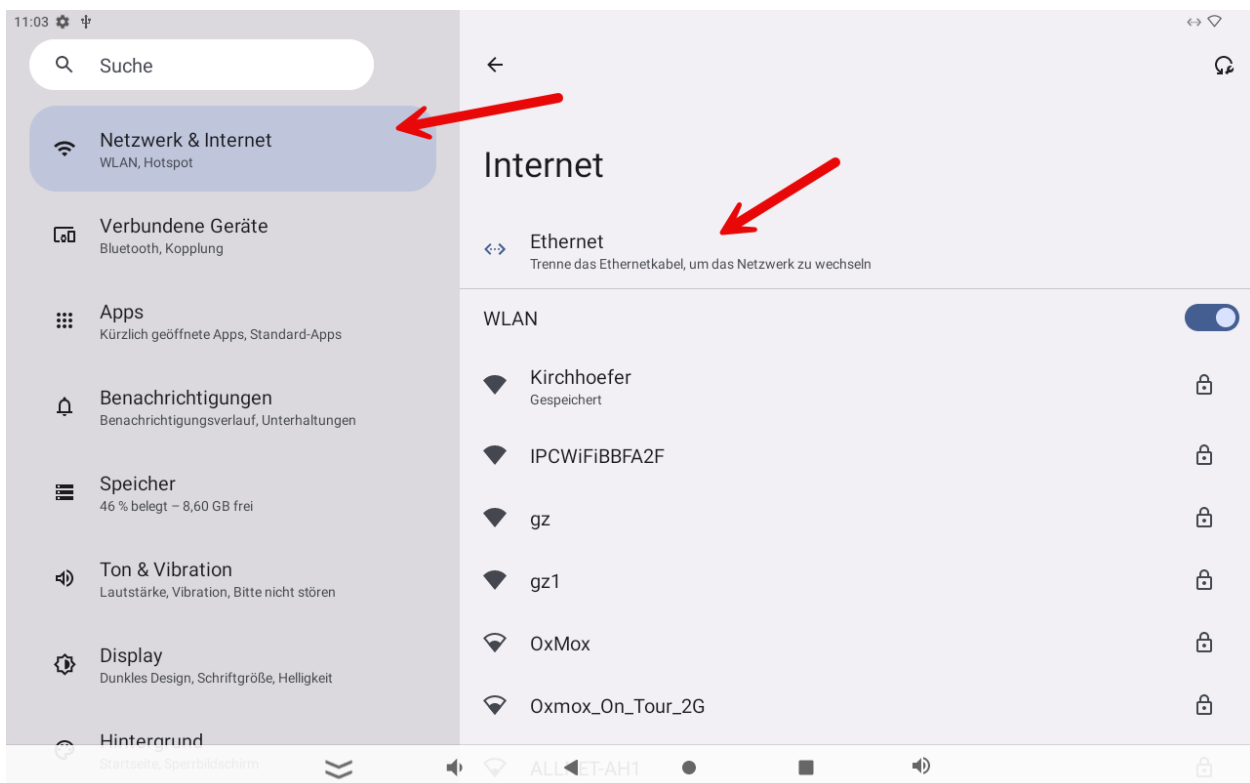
11:03

Suche

Netzwerk & Internet
WLAN, Hotspot

Verbundene Geräte
Bluetooth, Kopplung

Apps
Kürzlich geöffnete Apps, Standard-Apps

Benachrichtigungen
Benachrichtigungsverlauf, Unterhaltungen

Speicher
46 % belegt – 8,60 GB frei

Ton & Vibration
Lautstärke, Vibration, Bitte nicht stören

Display
Dunkles Design, Schriftgröße, Helligkeit

Hintergrund
Startseite, Sperrbildschirm

Internet

Ethernet
Trenne das Ethernetkabel, um das Netzwerk zu wechseln

WLAN

Kirchhoefer
Gespeichert

IPCWiFiBBFA2F

gz

gz1

OxMox

Oxmox_On_Tour_2G

ALL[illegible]ET-AH1